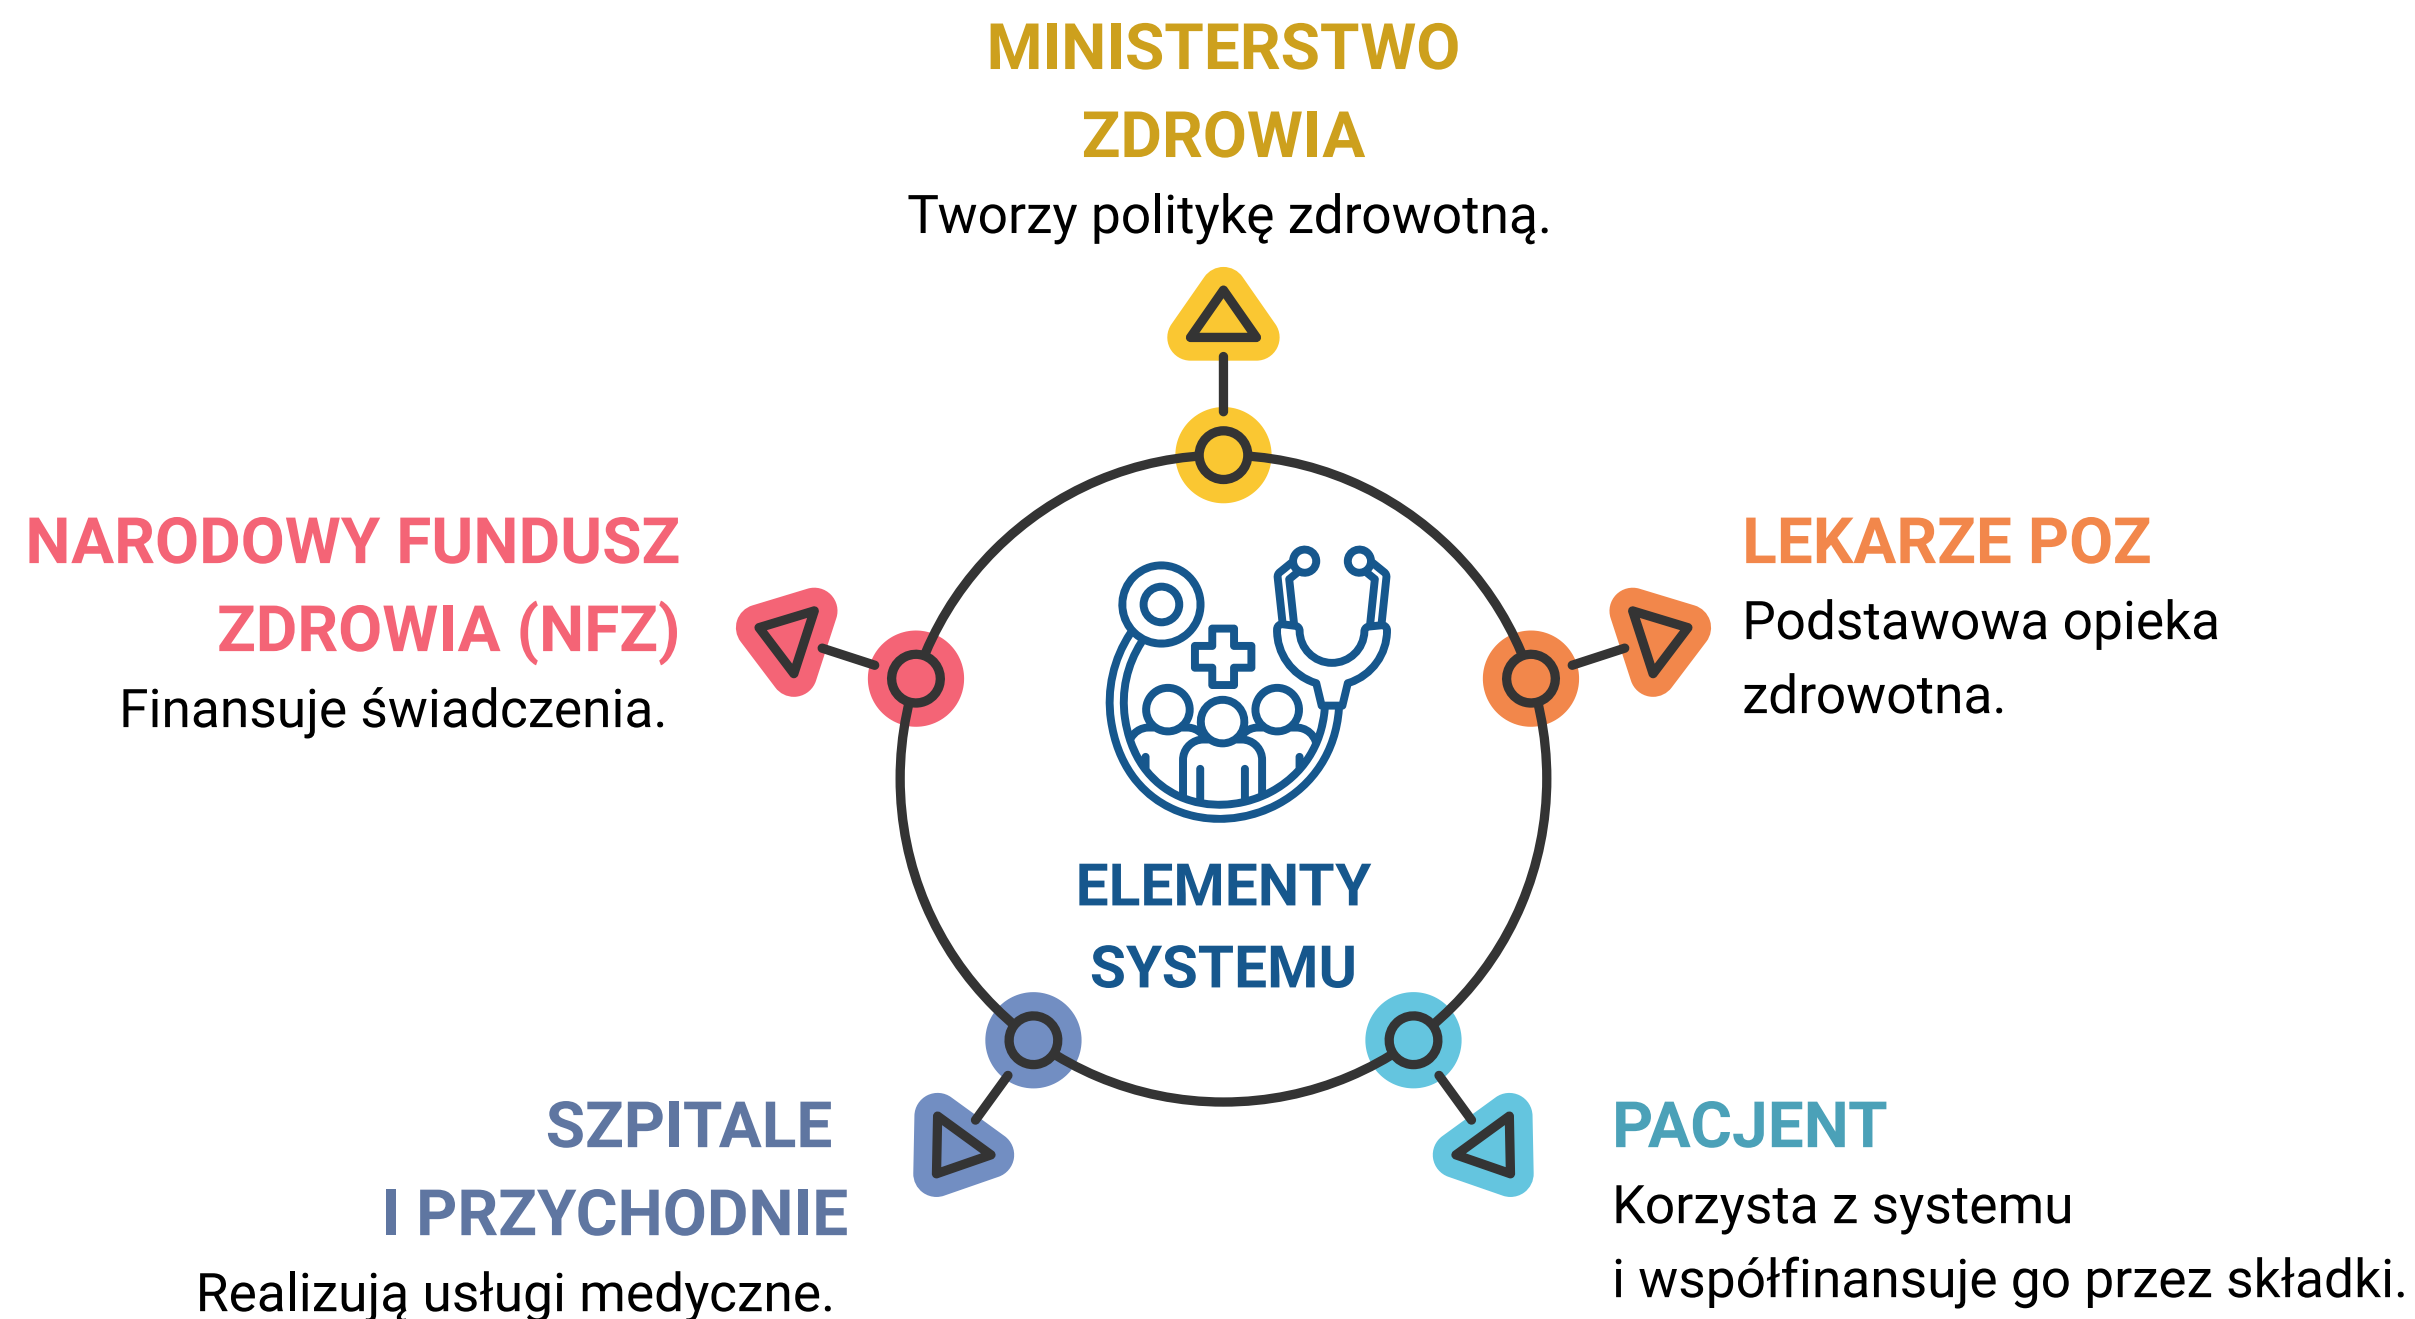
MINISTERSTWO ZDROWIA
Tworzy politykę zdrowotną.

NARODOWY FUNDUSZ ZDROWIA (NFZ)
Finansuje świadczenia.

LEKARZE POZ
Podstawowa opieka zdrowotna.

ELEMENTY SYSTEMU

SZPITALE I PRZYCHODNIE
Realizują usługi medyczne.

PACJENT
Korzysta z systemu i współfinansuje go przez składki.